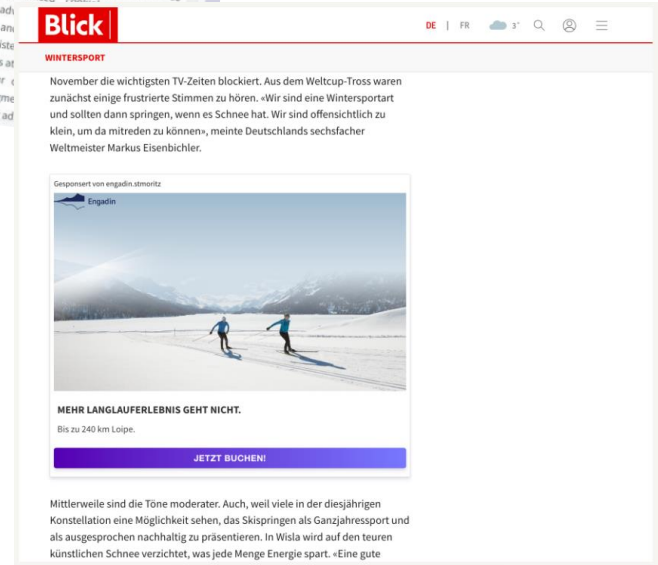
Blick

DE | FR 3°

WINTERSPORT

November die wichtigsten TV-Zeiten blockiert. Aus dem Weltcup-Tross waren zunächst einige frustrierte Stimmen zu hören. «Wir sind eine Wintersportart und sollten dann springen, wenn es Schnee hat. Wir sind offensichtlich zu klein, um da mitreden zu können», meinte Deutschlands sechsfacher Weltmeister Markus Eisenbichler.

Gesponsert von engadin.stmoritz

Engadin

MEHR LANGLAUFERLEBNIS GEHT NICHT.

Bis zu 240 km Loipe.

JETZT BUCHEN!

Mittlerweile sind die Töne moderater. Auch, weil viele in der diesjährigen Konstellation eine Möglichkeit sehen, das Skispringen als Ganzjahressport und als ausgesprochen nachhaltig zu präsentieren. In Wisla wird auf den teuren künstlichen Schnee verzichtet, was jede Menge Energie spart. «Eine gute